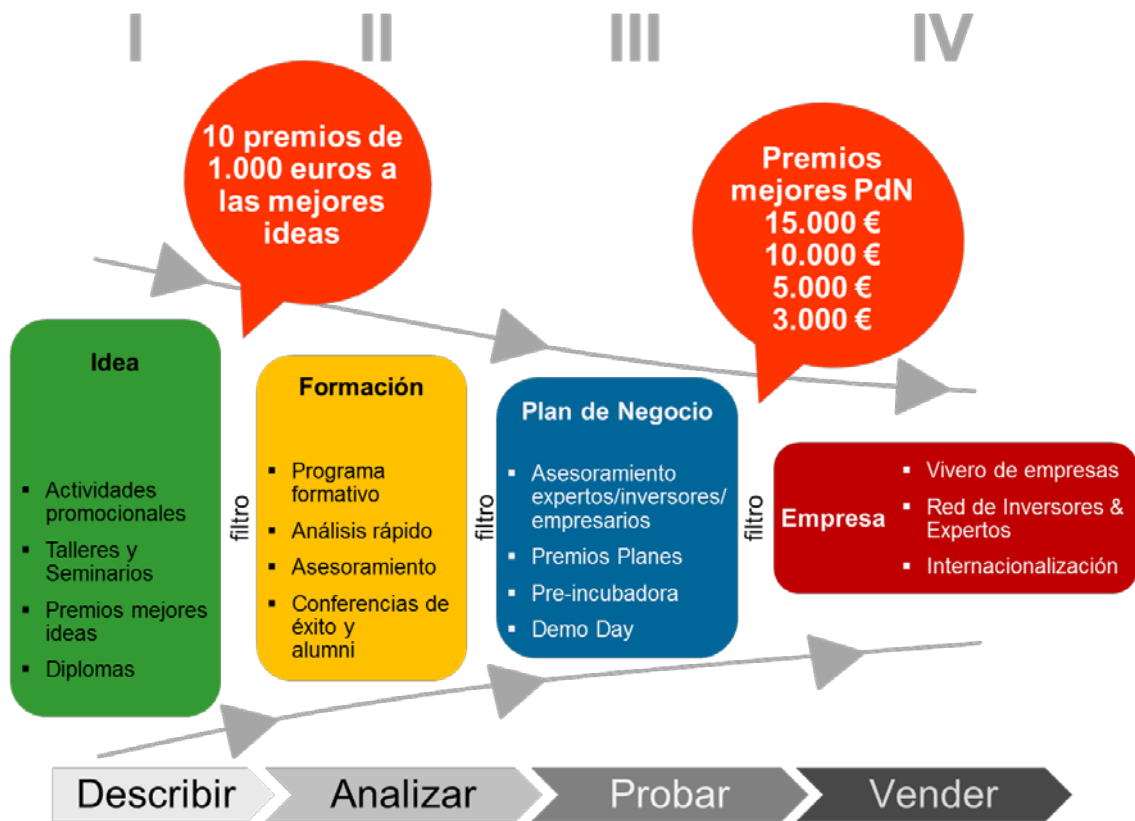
I

II

III

IV

10 premios de 1.000 euros a las mejores ideas

Premios mejores PdN
15.000 €
10.000 €
5.000 €
3.000 €

Idea

- Actividades promocionales
- Talleres y Seminarios
- Premios mejores ideas
- Diplomas

filtro

Formación

- Programa formativo
- Análisis rápido
- Asesoramiento
- Conferencias de éxito y alumni

filtro

Plan de Negocio

- Asesoramiento expertos/inversores/ empresarios
- Premios Planes
- Pre-incubadora
- Demo Day

filtro

Empresa

- Vivero de empresas
- Red de Inversores & Expertos
- Internacionalización

Describir

Analizar

Probar

Vender